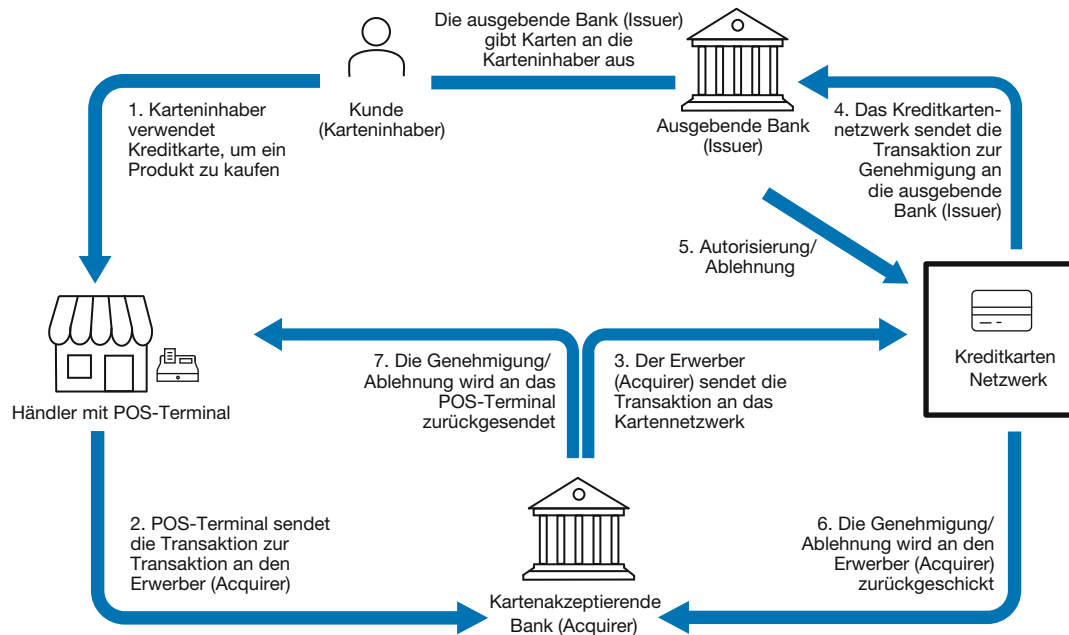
Die ausgebende Bank (Issuer) gibt Karten an die Karteninhaber aus

Kunde (Karteninhaber)

Ausgebende Bank (Issuer)

1. Karteninhaber verwendet Kreditkarte, um ein Produkt zu kaufen

4. Das Kreditkartennetzwerk sendet die Transaktion zur Genehmigung an die ausgebende Bank (Issuer)

5. Autorisierung/ Ablehnung

Händler mit POS-Terminal

7. Die Genehmigung/ Ablehnung wird an das POS-Terminal zurückgesendet

3. Der Erwerber (Acquirer) sendet die Transaktion an das Kartennetzwerk

Kreditkarten Netzwerk

2. POS-Terminal sendet die Transaktion zur Transaktion an den Erwerber (Acquirer)

Kartenakzeptierende Bank (Acquirer)

6. Die Genehmigung/ Ablehnung wird an den Erwerber (Acquirer) zurückgeschickt